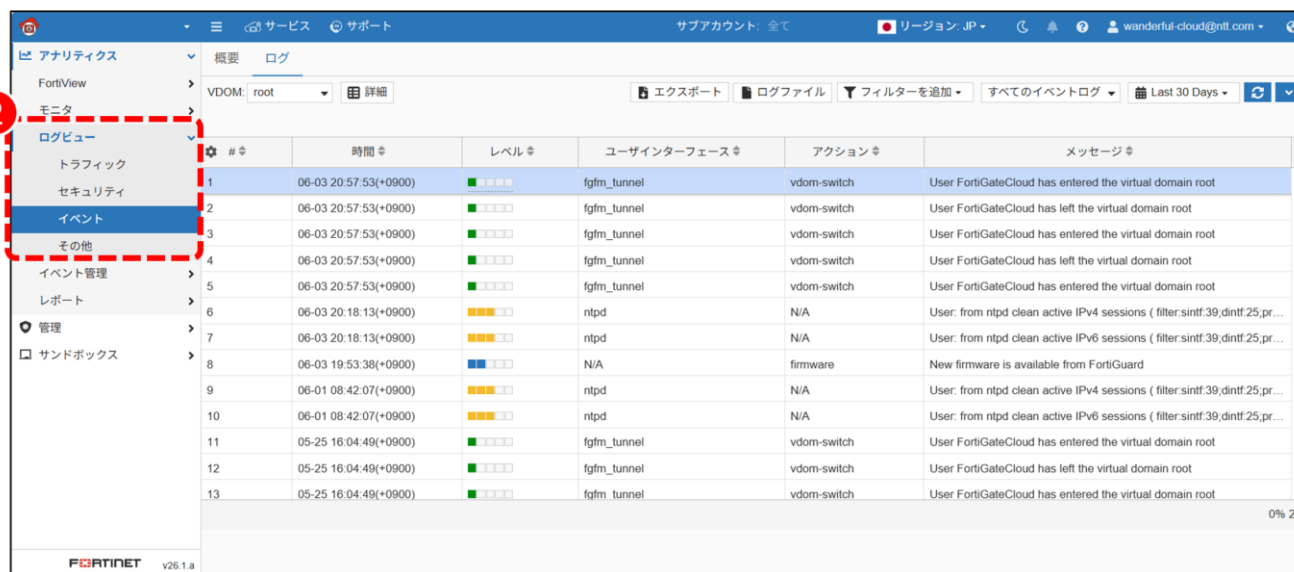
サービス サポート サブアカウント: 全て リージョン: JP wanderful-cloud@ntt.com

アナリティクス
FortiView
モニタ
ログビュー
トラフィック
セキュリティ
イベント
その他
イベント管理
レポート
管理
サンドボックス

FORTINET v26.1.a

概要 ログ

VDOM: root 詳細 エクスポート ログファイル フィルターを追加 すべてのイベントログ Last 30 Days

| # | 時間 | レベル | ユーザインターフェース | アクション | メッセージ |
|---|---|---|---|---|---|
| 1 | 06-03 20:57:53(+0900) | | fgfm_tunnel | vdom-switch | User FortiGateCloud has entered the virtual domain root |
| 2 | 06-03 20:57:53(+0900) | | fgfm_tunnel | vdom-switch | User FortiGateCloud has left the virtual domain root |
| 3 | 06-03 20:57:53(+0900) | | fgfm_tunnel | vdom-switch | User FortiGateCloud has entered the virtual domain root |
| 4 | 06-03 20:57:53(+0900) | | fgfm_tunnel | vdom-switch | User FortiGateCloud has left the virtual domain root |
| 5 | 06-03 20:57:53(+0900) | | fgfm_tunnel | vdom-switch | User FortiGateCloud has entered the virtual domain root |
| 6 | 06-03 20:18:13(+0900) | | ntpd | N/A | User: from ntpd clean active IPv4 sessions ( filter:sintf:39;dintf:25;pr... |
| 7 | 06-03 20:18:13(+0900) | | ntpd | N/A | User: from ntpd clean active IPv6 sessions ( filter:sintf:39;dintf:25;pr... |
| 8 | 06-03 19:53:38(+0900) | | N/A | firmware | New firmware is available from FortiGuard |
| 9 | 06-01 08:42:07(+0900) | | ntpd | N/A | User: from ntpd clean active IPv4 sessions ( filter:sintf:39;dintf:25;pr... |
| 10 | 06-01 08:42:07(+0900) | | ntpd | N/A | User: from ntpd clean active IPv6 sessions ( filter:sintf:39;dintf:25;pr... |
| 11 | 05-25 16:04:49(+0900) | | fgfm_tunnel | vdom-switch | User FortiGateCloud has entered the virtual domain root |
| 12 | 05-25 16:04:49(+0900) | | fgfm_tunnel | vdom-switch | User FortiGateCloud has left the virtual domain root |
| 13 | 05-25 16:04:49(+0900) | | fgfm_tunnel | vdom-switch | User FortiGateCloud has entered the virtual domain root |

0% 2